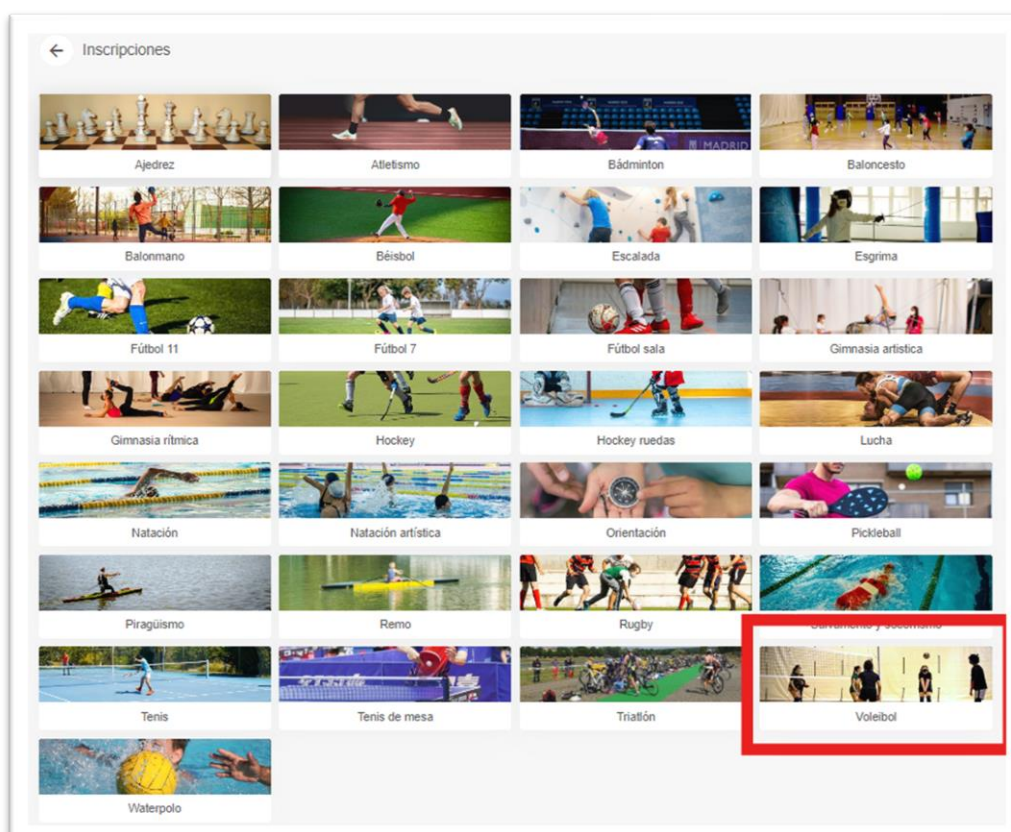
Inscripciones

Ajedrez

Atletismo

Bádminton

MADRID

Baloncesto

Balonmano

Béisbol

Escalada

Esgrima

Fútbol 11

Fútbol 7

Fútbol sala

Gimnasia artística

Gimnasia rítmica

Hockey

Hockey ruedas

Lucha

Natación

Natación artística

Orientación

Pickleball

Piragüismo

Remo

Rugby

Salvamento y socorrismo

Tenis

Tenis de mesa

Triatlón

Voleibol

Waterpolo